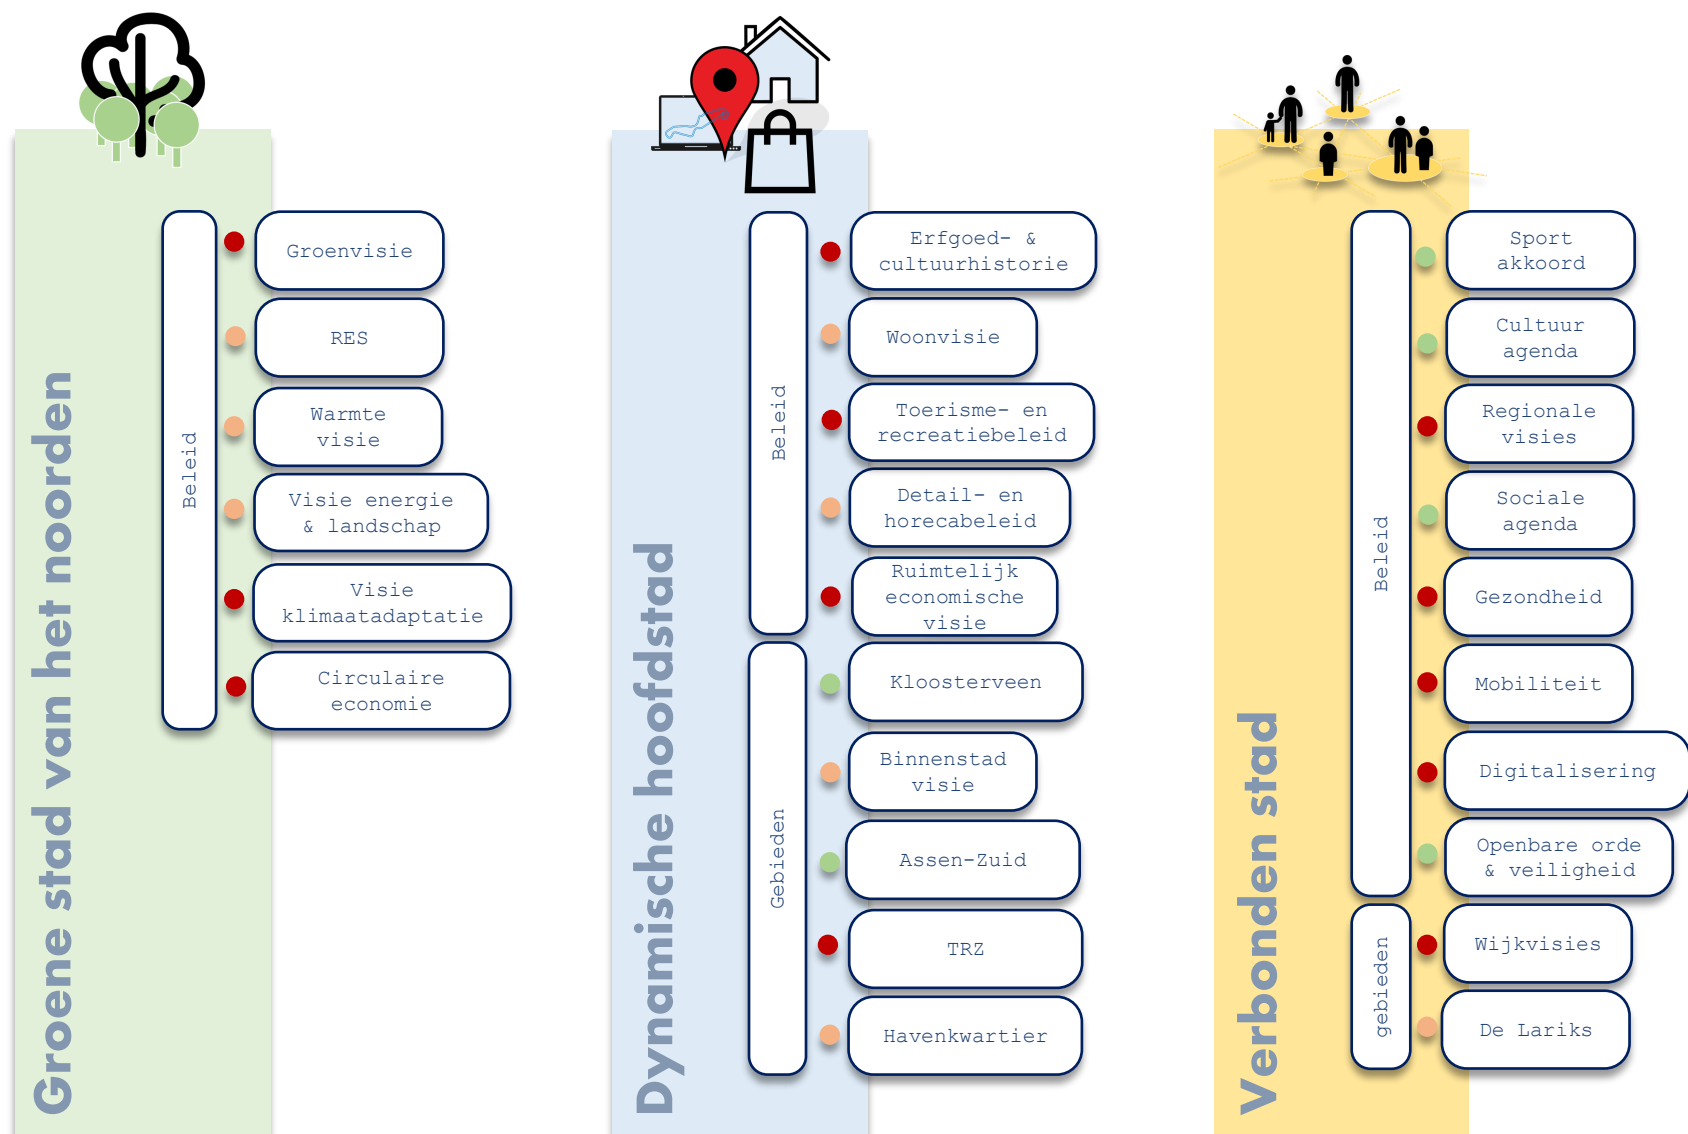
Groene stad van het noorden

Beleid

Groenvisie

RES

Warmte visie

Visie energie & landschap

Visie klimaatadaptatie

Circulaire economie

Dynamische hoofdstad

Beleid

Erfgoed- & cultuurhistorie

Woonvisie

Toerisme- en recreatiebeleid

Detail- en horecabeleid

Ruimtelijk economische visie

Gebieden

Kloosterveen

Binnenstad visie

Assen-Zuid

TRZ

Havenkwartier

Verbonden stad

Beleid

Sport akkoord

Cultuur agenda

Regionale visies

Sociale agenda

Gezondheid

Mobiliteit

Digitalisering

Openbare orde & veiligheid

gebieden

Wijkvisies

De Lariks